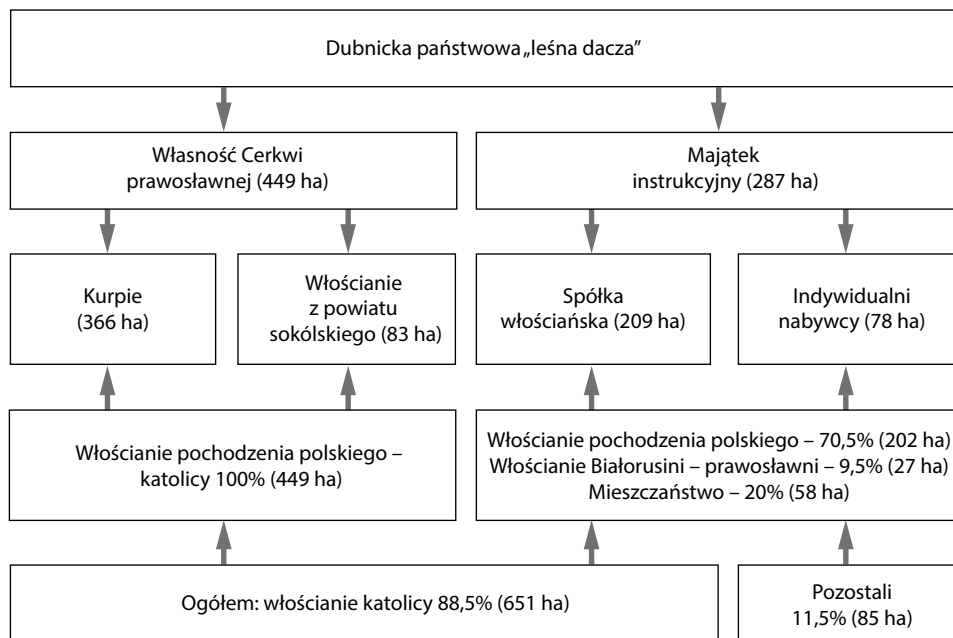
Dubnicka państwowa „leśna dacza”

Własność Cerkwi prawosławnej (449 ha)

Majątek instrukcyjny (287 ha)

Kurpie (366 ha)

Włościanie z powiatu sokólskiego (83 ha)

Spółka włościańska (209 ha)

Indywidualni nabywcy (78 ha)

Włościanie pochodzenia polskiego – katolicy 100% (449 ha)

Włościanie pochodzenia polskiego – 70,5% (202 ha)
Włościanie Białorusini – prawosławni – 9,5% (27 ha)
Mieszczaństwo – 20% (58 ha)

Ogółem: włościanie katolicy 88,5% (651 ha)

Pozostali 11,5% (85 ha)